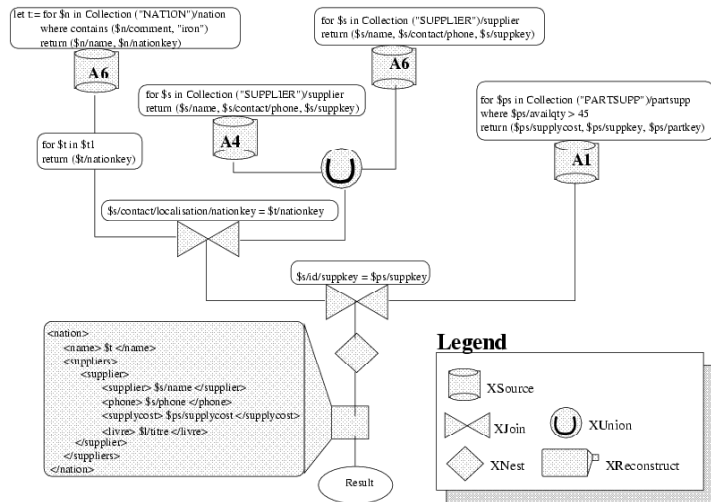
let t:= for $n in Collection ("NATION")/nation
where contains ($n/comment, "iron")
return ($n/name, $n/nationkey)

A6

for $s in Collection ("SUPPLIER")/supplier
return ($s/name, $s/contact/phone, $s/suppkey)

A6

for $s in Collection ("SUPPLIER")/supplier
return ($s/name, $s/contact/phone, $s/suppkey)

A4

for $ps in Collection ("PARTSUPP")/partsupp
where $ps/availqty > 45
return ($ps/supplycost, $ps/suppkey, $ps/partkey)

A1

for $t in $t1
return ($t/nationkey)

$s/contact/localisation/nationkey = $t/nationkey

$s/id/suppkey = $ps/suppkey

<nation>
<name> $t </name>
<suppliers>
<supplier>
<supplier> $s/name </supplier>
<phone> $s/phone </phone>
<supplycost> $ps/supplycost </supplycost>
<livre> $l/titre </livre>
</supplier>
</suppliers>
</nation>

Result

Legend

XSource

XJoin

XUnion

XNest

XReconstruct